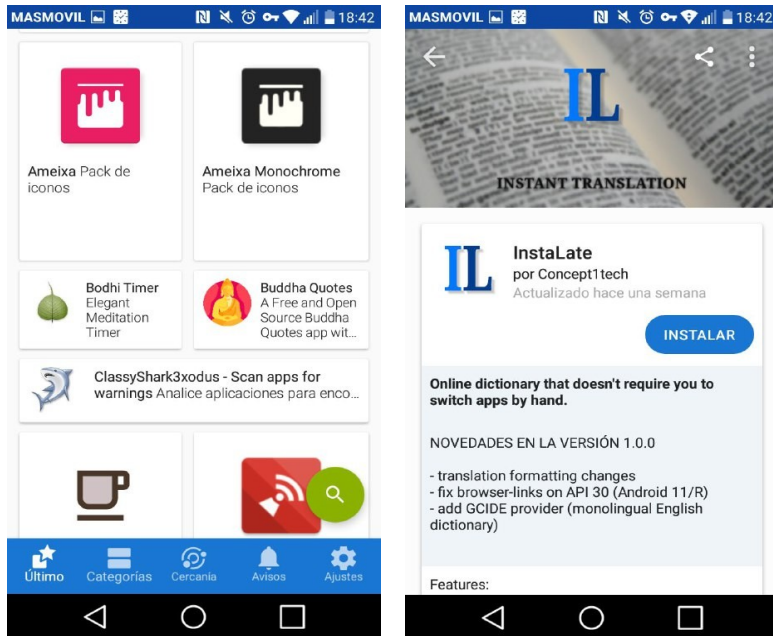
MASMOVIL 18:42

Ameixa Pack de iconos

Ameixa Monochrome Pack de iconos

Bodhi Timer Elegant Meditation Timer

Buddha Quotes A Free and Open Source Buddha Quotes app wit...

ClassyShark3xodus - Scan apps for warnings Analice aplicaciones para enco...

Último
Categorías
Cercanía
Avisos
Ajustes

MASMOVIL 18:42

IL
INSTANT TRANSLATION

IL
InstaLate
por Concept1tech
Actualizado hace una semana

INSTALAR

Online dictionary that doesn't require you to switch apps by hand.

NOVEDADES EN LA VERSIÓN 1.0.0

- translation formatting changes
- fix browser-links on API 30 (Android 11/R)
- add GCIDE provider (monolingual English dictionary)

Features: